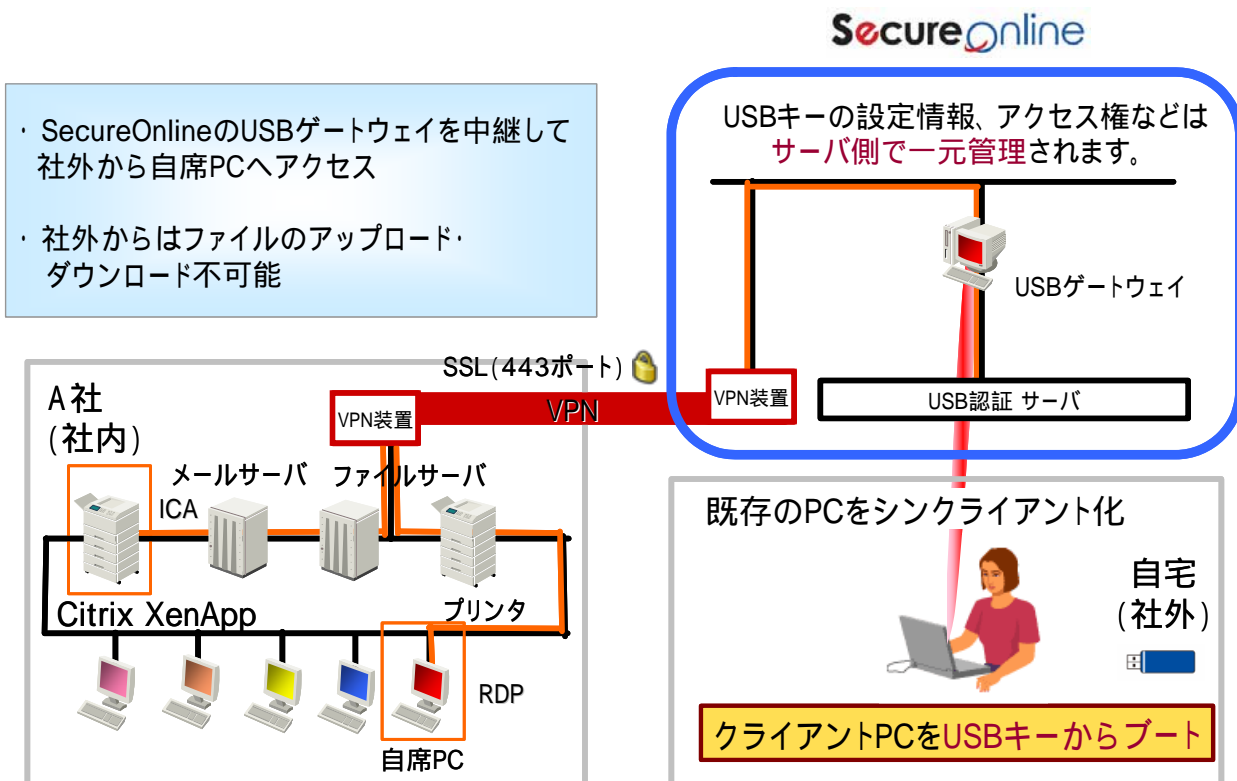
SecureOnline

・SecureOnlineのUSBゲートウェイを中継して社外から自席PCへアクセス

・社外からはファイルのアップロード・ダウンロード不可能

USBキーの設定情報、アクセス権などはサーバ側で一元管理されます。

USBゲートウェイ

SSL(443ポート)

VPN装置

VPN

VPN装置

USB認証 サーバ

A社
(社内)

メールサーバ

ファイルサーバ

ICA

Citrix XenApp

プリンタ

RDP

自席PC

既存のPCをシンクライアント化

自宅
(社外)

クライアントPCをUSBキーからブート